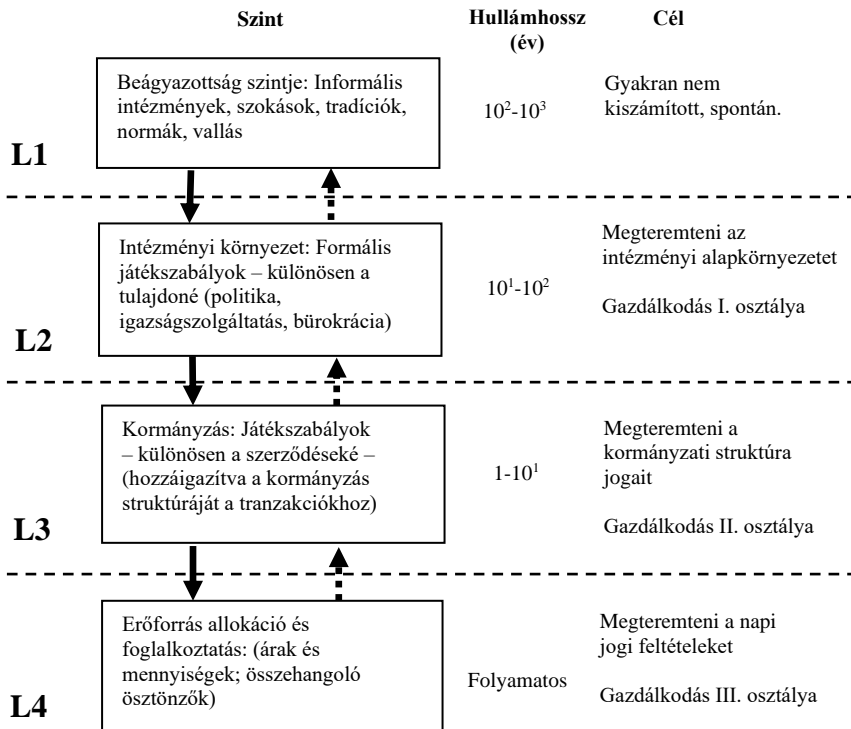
Szint

Hullámhossz (év)

Cél

L1

Beágyazottság szintje: Informális intézmények, szokások, tradíciók, normák, vallás

$10^2$-$10^3$

Gyakran nem kiszámított, spontán.

L2

Intézményi környezet: Formális játékszabályok – különösen a tulajdoné (politika, igazságszolgáltatás, bürokrácia)

$10^1$-$10^2$

Megteremteni az intézményi alapkörnyezetet

Gazdálkodás I. osztálya

L3

Kormányzás: Játékszabályok – különösen a szerződéseké – (hozzáigazítva a kormányzás struktúráját a tranzakciókhoz)

1-$10^1$

Megteremteni a kormányzati struktúra jogait

Gazdálkodás II. osztálya

L4

Erőforrás allokáció és foglalkoztatás: (árak és mennyiségek; összehangoló ösztönzők)

Folyamatos

Megteremteni a napi jogi feltételeket

Gazdálkodás III. osztálya